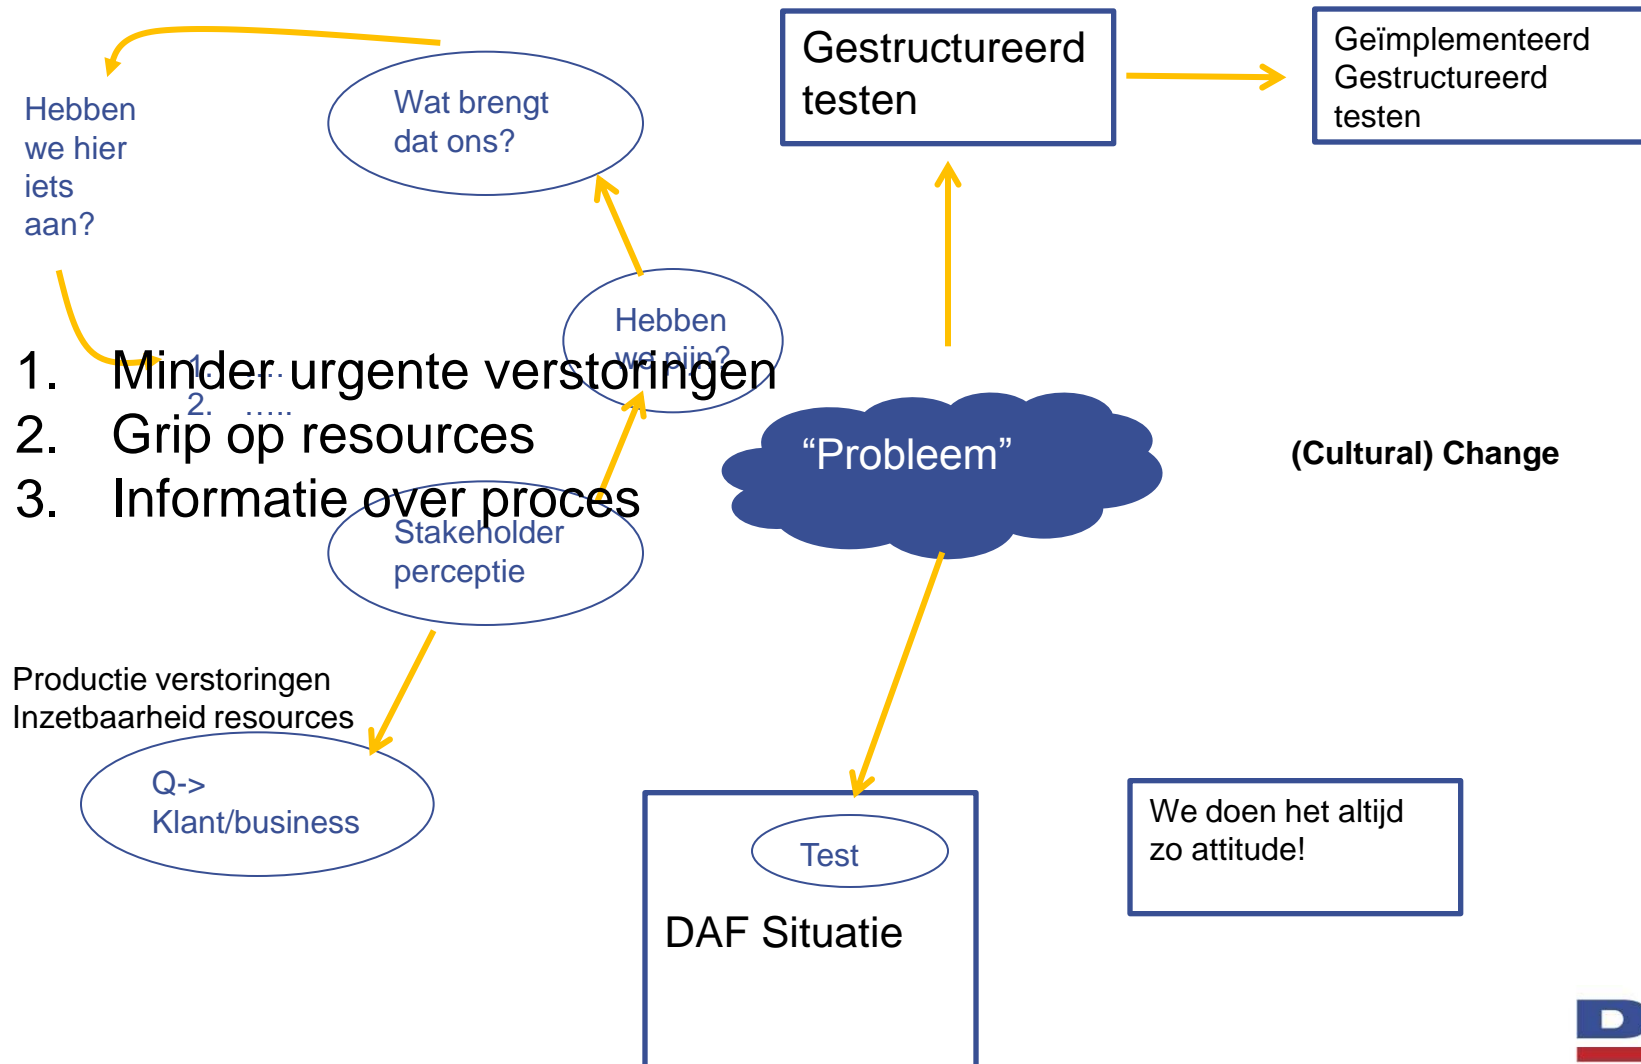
Gestructureerd testen

Geïmplementeerd Gestructureerd testen

Hebben we hier iets aan?

Wat brengt dat ons?

Hebben we pijn?

1. Minder urgente verstoringen
2. Grip op resources
3. Informatie over proces

1. ....
2. .....

"Probleem"

(Cultural) Change

Stakeholder perceptie

Productie verstoringen
Inzetbaarheid resources

Q-> Klant/business

Test

DAF Situatie

We doen het altijd zo attitude!